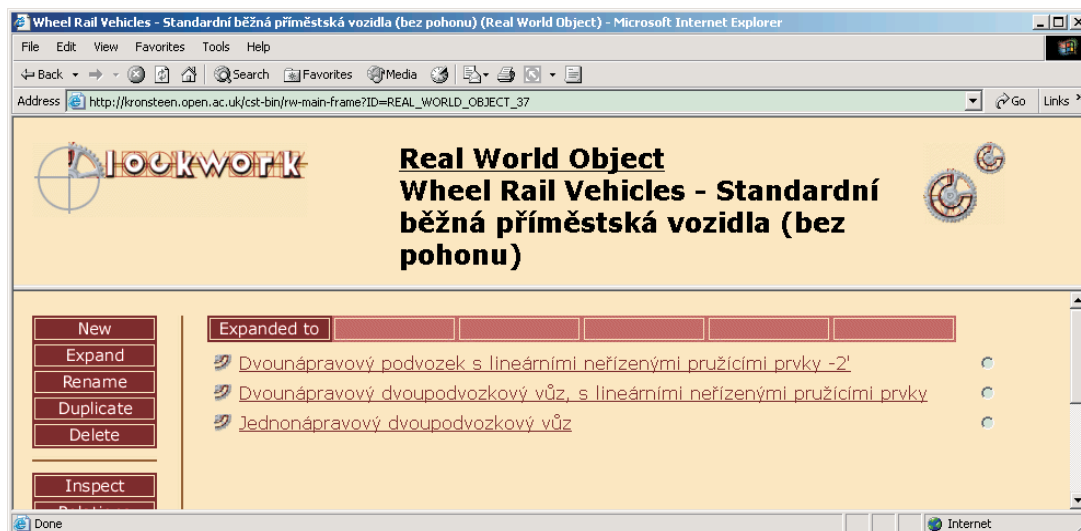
Wheel Rail Vehicles - Standardní běžná příměstská vozidla (bez pohonu) (Real World Object) - Microsoft Internet Explorer

File Edit View Favorites Tools Help

Back Search Favorites Media

Address http://kronsteen.open.ac.uk/cst-bin/rw-main-frame?ID=REAL_WORLD_OBJECT_37 Go Links

Clockwork

Real World Object
Wheel Rail Vehicles - Standardní běžná příměstská vozidla (bez pohonu)

New
Expand
Rename
Duplicate
Delete

Inspect
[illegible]

Expanded to

Dvounápravový podvozek s lineárními neřízenými pružícími prvky -2'
Dvounápravový dvoupodvozkový vůz, s lineárními neřízenými pružícími prvky
Jednonápravový dvoupodvozkový vůz

Done
Internet